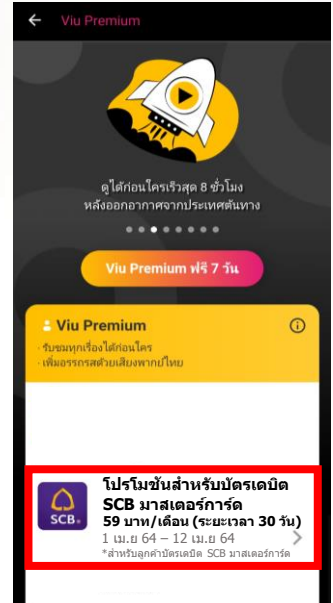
Viu Premium

ดูได้ก่อนใครเร็วสุด 8 ชั่วโมง หลังออกอากาศจากประเทศต้นทาง

Viu Premium ฟรี 7 วัน

Viu Premium

· รับชมทุกเรื่องได้ก่อนใคร
· เพิ่มอรรถรสด้วยเสียงพากย์ไทย

SCB

โปรโมชั่นสำหรับบัตรเดบิต SCB มาสเตอร์การ์ด
59 บาท/เดือน (ระยะเวลา 30 วัน)
1 เม.ย 64 – 12 เม.ย 64
*สำหรับลูกค้าบัตรเดบิต SCB มาสเตอร์การ์ด